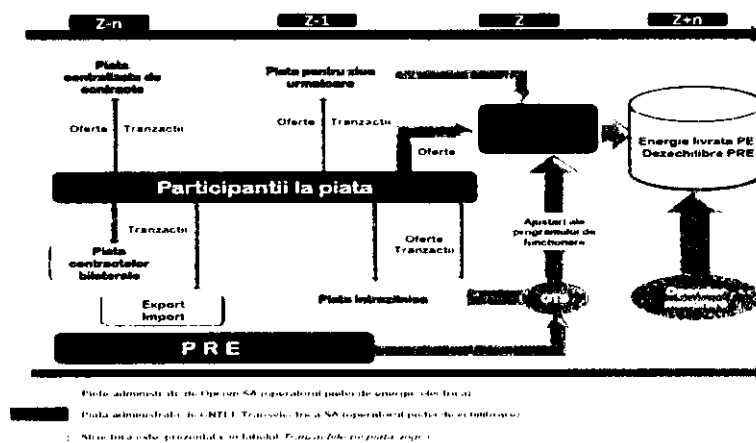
Z-n

Z-1

Z

Z+n

Piata centralizata de contracte

Oferte

Tranzactii

Piata pentru ziua urmatoare

Oferte

Tranzactii

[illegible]

Oferte

Energie livrata PE
Dezechilibre PRE

Participantii la piata

Tranzactii

Piata contractelor bilaterale

Export
Import

Oferte
Tranzactii

Piata intrazilnica

Ajustari ale programului de functionare

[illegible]

OTS

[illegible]

P R E

Piete administrate de Opcom SA (operatorul pietei de energie electrica)

Piata administrata de CNTEE Transelectrica SA (operatorul pietei de echilibrare)

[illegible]